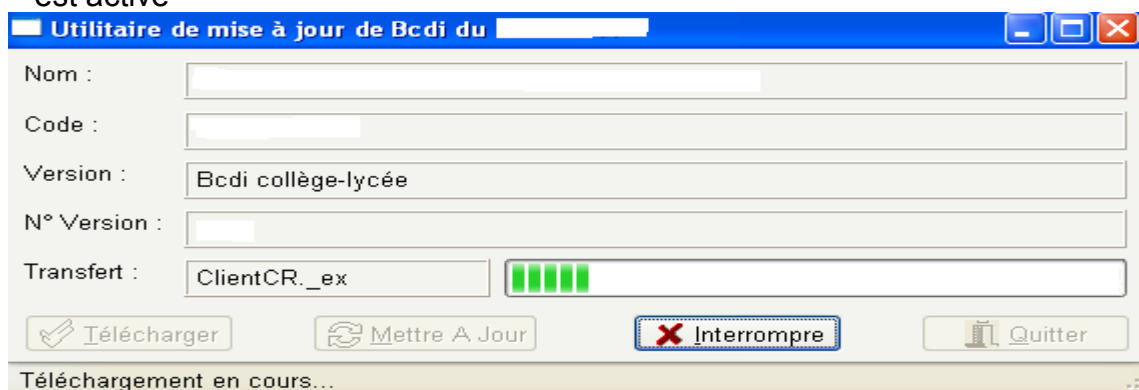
est active

Utilitaire de mise à jour de Bcdi du

Nom :

Code :

Version : Bcdi collège-lycée

N° Version :

Transfert : ClientCR._ex

Télécharger

Mettre A Jour

Interrompre

Quitter

Téléchargement en cours...